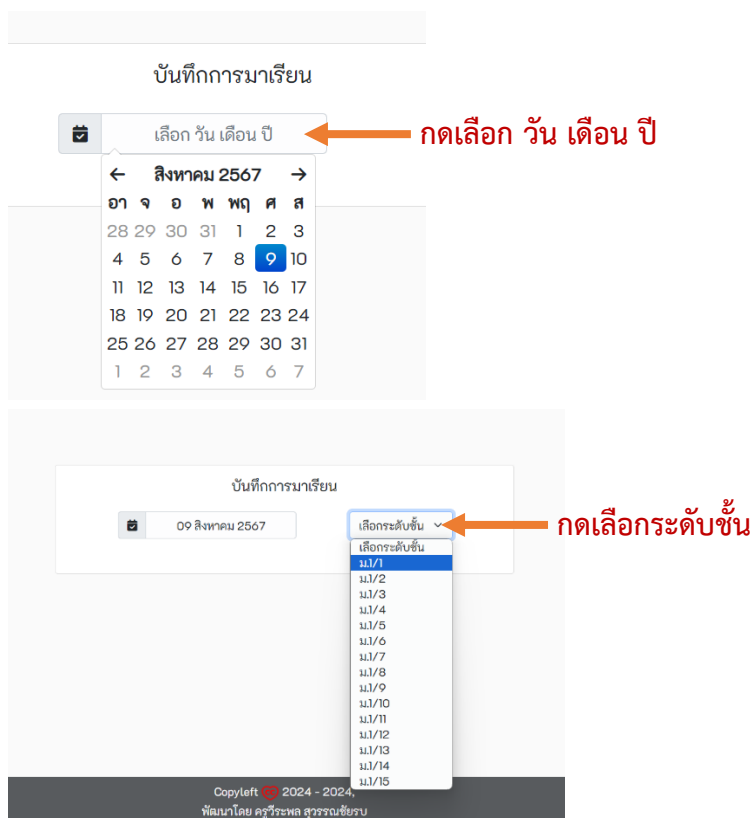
บันทึกการมาเรียน

เลือก วัน เดือน ปี

กดเลือก วัน เดือน ปี

← สิงหาคม 2567 →

| อา | จ | อ | พ | พฤ | ศ | ส |
|---|---|---|---|---|---|---|
| 28 | 29 | 30 | 31 | 1 | 2 | 3 |
| 4 | 5 | 6 | 7 | 8 | 9 | 10 |
| 11 | 12 | 13 | 14 | 15 | 16 | 17 |
| 18 | 19 | 20 | 21 | 22 | 23 | 24 |
| 25 | 26 | 27 | 28 | 29 | 30 | 31 |
| 1 | 2 | 3 | 4 | 5 | 6 | 7 |

บันทึกการมาเรียน

09 สิงหาคม 2567

เลือกระดับชั้น

กดเลือกระดับชั้น

เลือกระดับชั้น
ม.1/1
ม.1/2
ม.1/3
ม.1/4
ม.1/5
ม.1/6
ม.1/7
ม.1/8
ม.1/9
ม.1/10
ม.1/11
ม.1/12
ม.1/13
ม.1/14
ม.1/15

Copyleft 2024 - 2024,
พัฒนาโดย ครูวีระพล สุวรรณชัยรบ